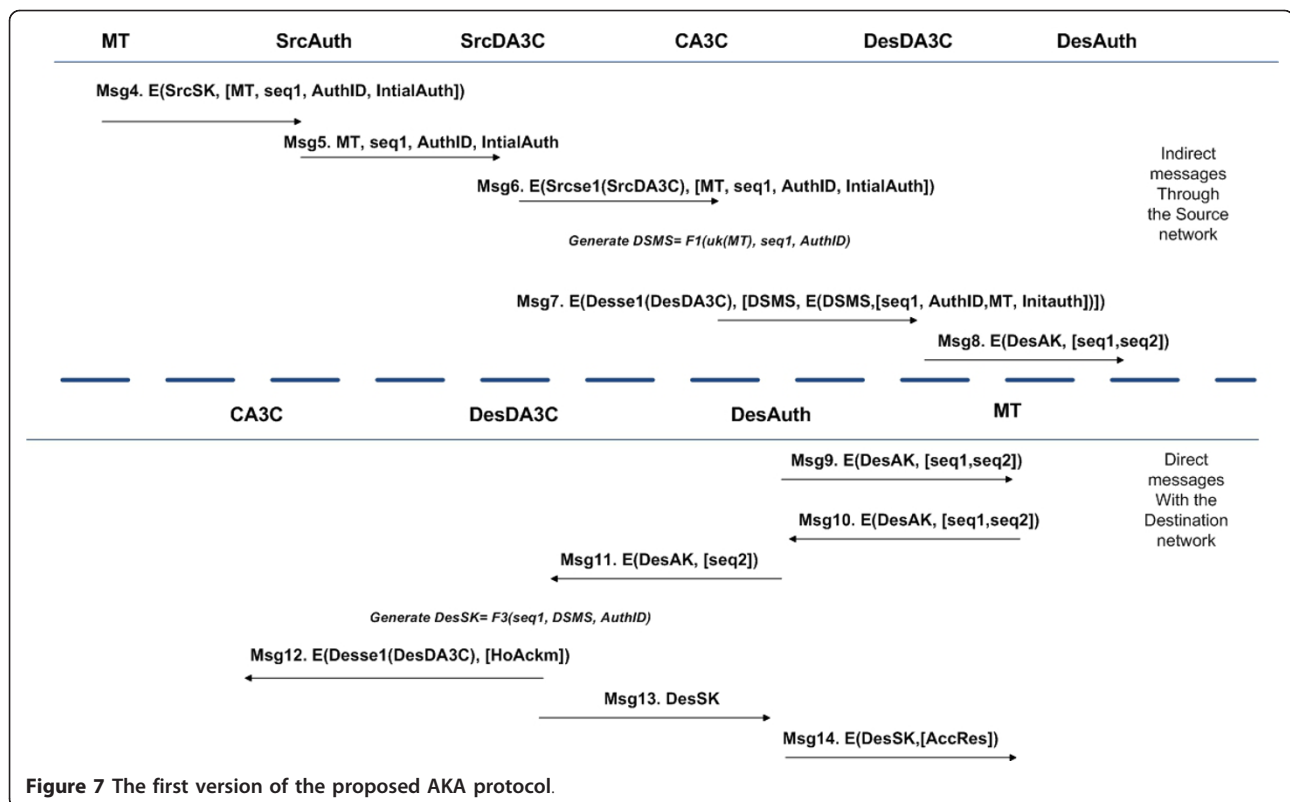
MT SrcAuth SrcDA3C CA3C DesDA3C DesAuth

Msg4. E(SrcSK, [MT, seq1, AuthID, IntialAuth])

Msg5. MT, seq1, AuthID, IntialAuth

Msg6. E(Srcse1(SrcDA3C), [MT, seq1, AuthID, IntialAuth])

Generate DSMS= F1(uk(MT), seq1, AuthID)

Msg7. E(Desse1(DesDA3C), [DSMS, E(DSMS,[seq1, AuthID,MT, Initauth])])

Msg8. E(DesAK, [seq1,seq2])

Indirect messages Through the Source network

CA3C DesDA3C DesAuth MT

Msg9. E(DesAK, [seq1,seq2])

Msg10. E(DesAK, [seq1,seq2])

Msg11. E(DesAK, [seq2])

Generate DesSK= F3(seq1, DSMS, AuthID)

Msg12. E(Desse1(DesDA3C), [HoAckm])

Msg13. DesSK

Msg14. E(DesSK,[AccRes])

Direct messages With the Destination network

Figure 7 The first version of the proposed AKA protocol.